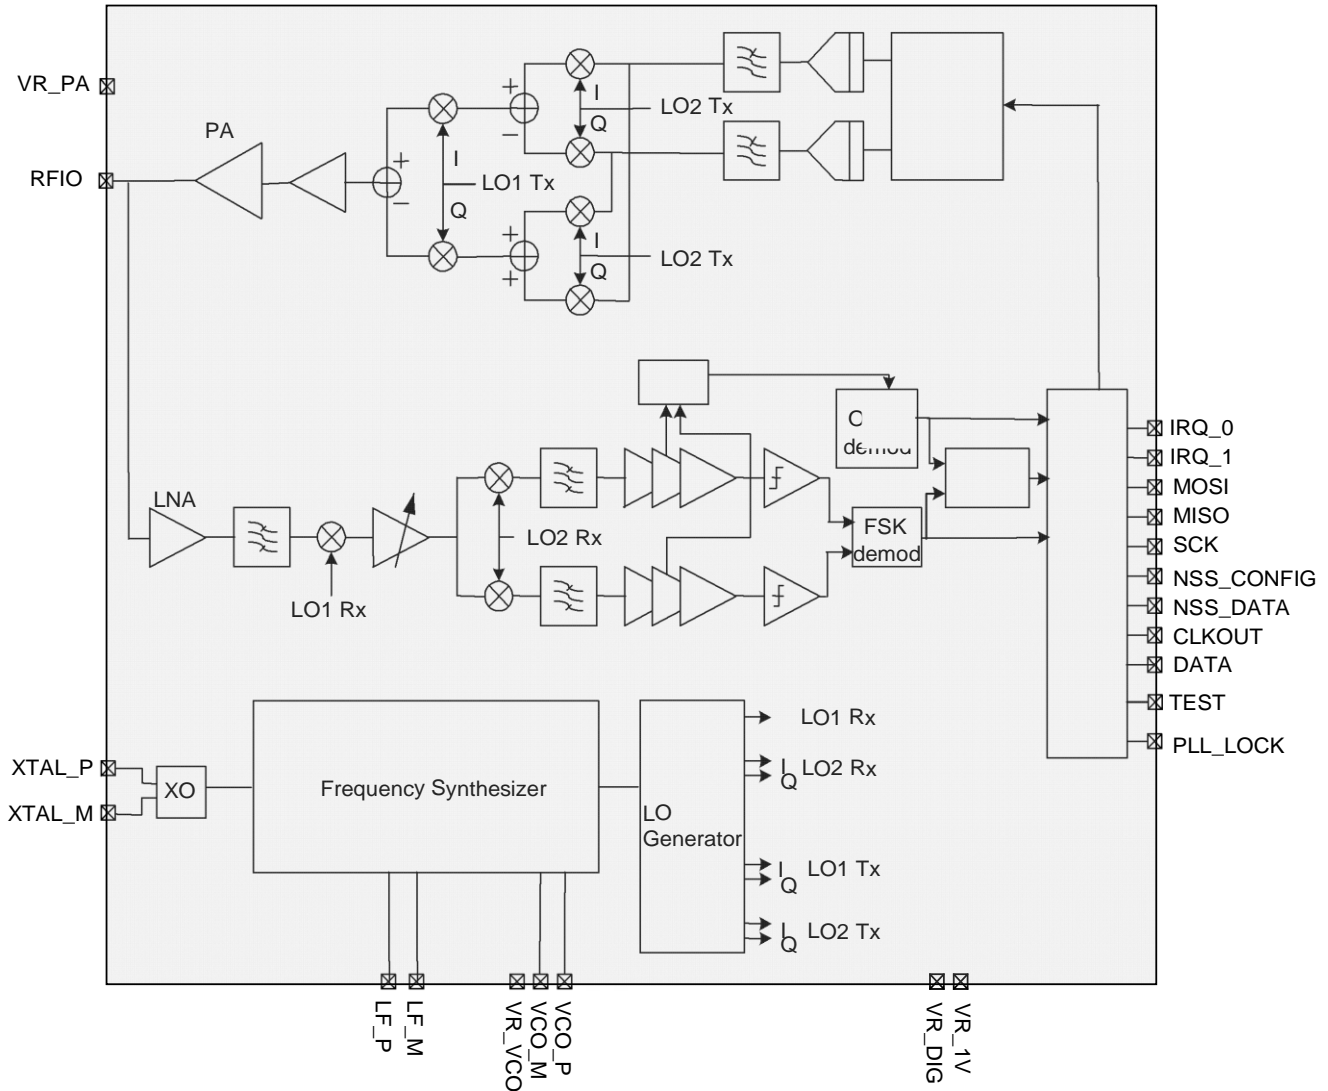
VR_PA
PA
RFIO
I
Q
LO1 Tx
I
Q
LO2 Tx
I
Q
LO2 Tx
+
−
+
−
+
+
LNA
LO1 Rx
LO2 Rx
C
demod
FSK
demod
IRQ_0
IRQ_1
MOSI
MISO
SCK
NSS_CONFIG
NSS_DATA
CLKOUT
DATA
TEST
PLL_LOCK
XTAL_P
XTAL_M
XO
Frequency Synthesizer
LO
Generator
LO1 Rx
I
Q
LO2 Rx
I
Q
LO1 Tx
I
Q
LO2 Tx
LF_P
LF_M
VR_VCO
VCO_M
VCO_P
VR_DIG
VR_1V